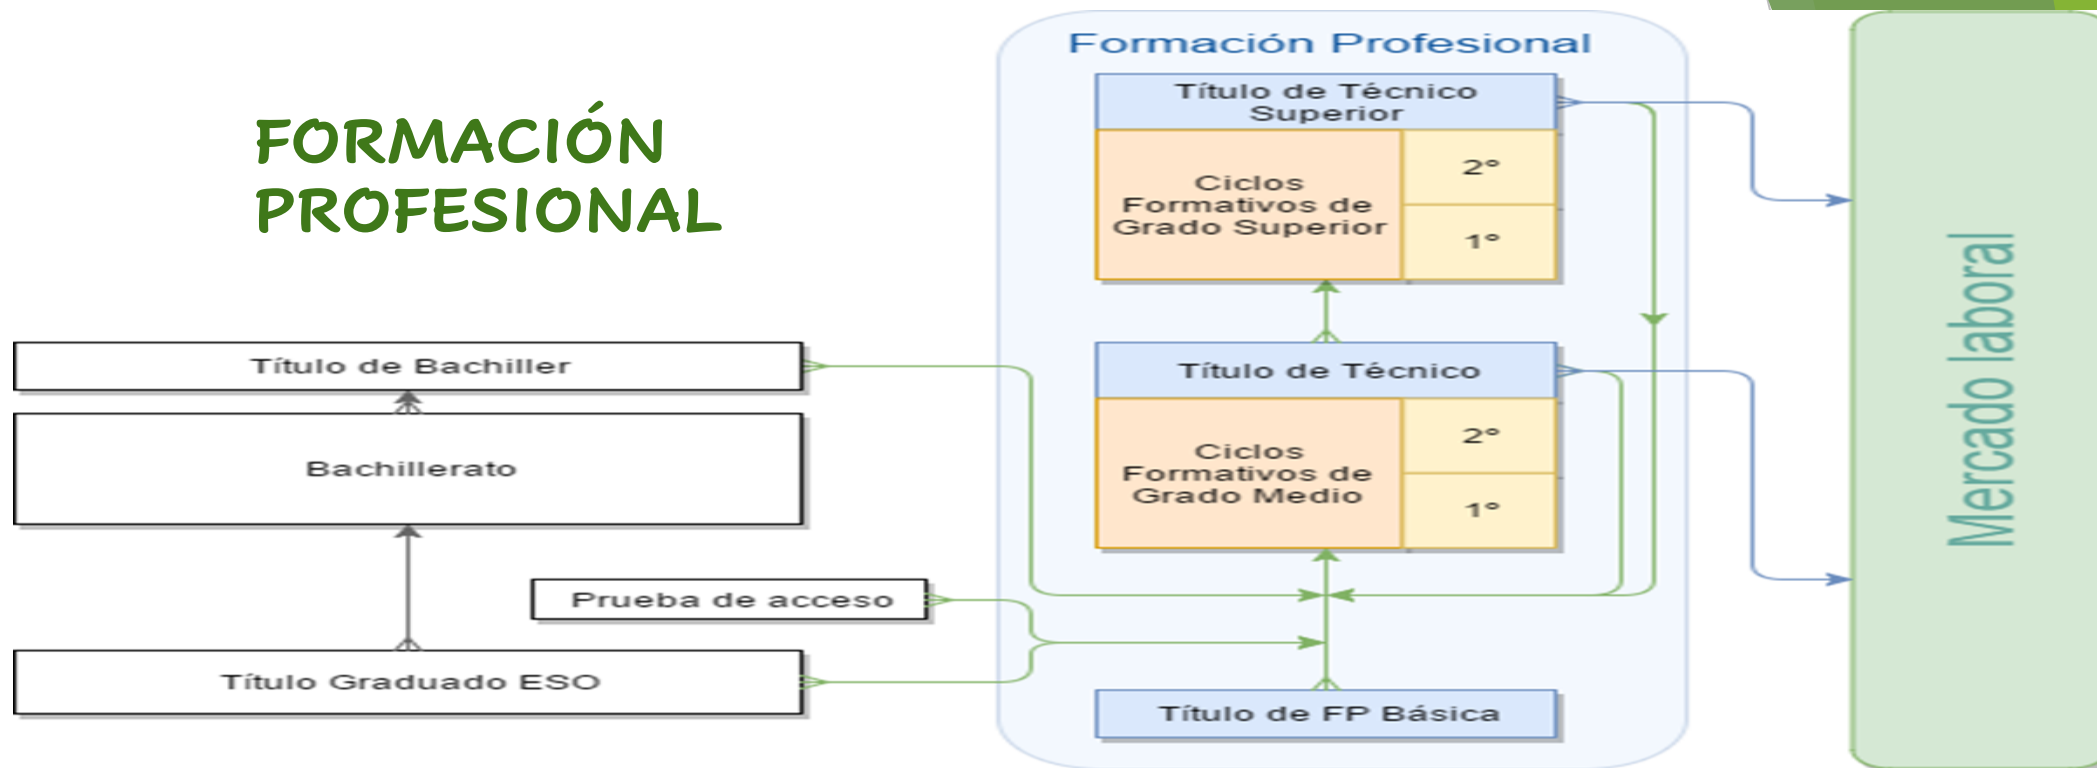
FORMACIÓN PROFESIONAL

Formación Profesional

Título de Técnico Superior

Ciclos Formativos de Grado Superior

2º

1º

Título de Bachiller

Bachillerato

Título de Técnico

Ciclos Formativos de Grado Medio

2º

1º

Prueba de acceso

Título Graduado ESO

Título de FP Básica

Mercado laboral